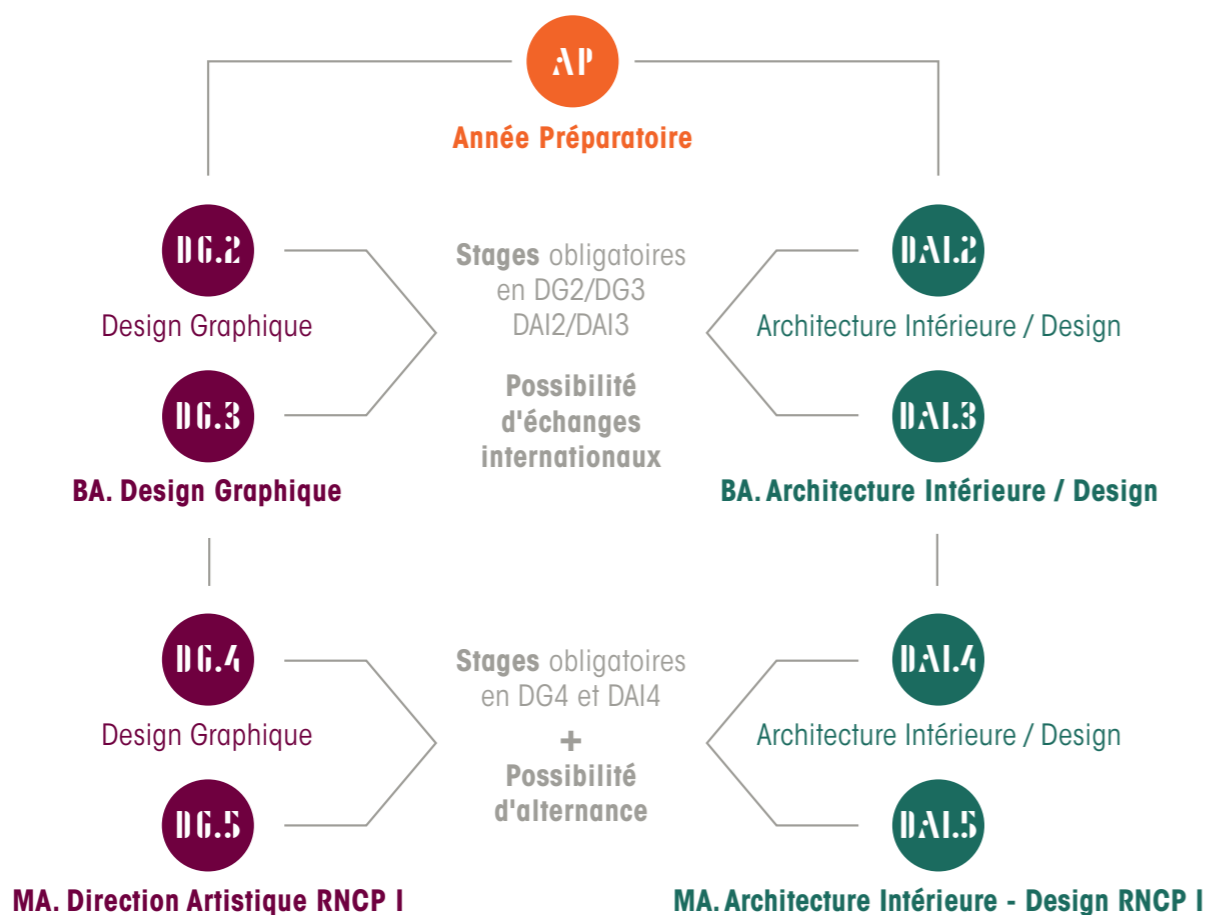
AP

Année Préparatoire

DG.2

Design Graphique

DG.3

BA. Design Graphique

Stages obligatoires en DG2/DG3 DAI2/DAI3

Possibilité d'échanges internationaux

DAI.2

Architecture Intérieure / Design

DAI.3

BA. Architecture Intérieure / Design

DG.4

Design Graphique

DG.5

MA. Direction Artistique RNCP I

Stages obligatoires en DG4 et DAI4

+

Possibilité d'alternance

DAI.4

Architecture Intérieure / Design

DAI.5

MA. Architecture Intérieure - Design RNCP I